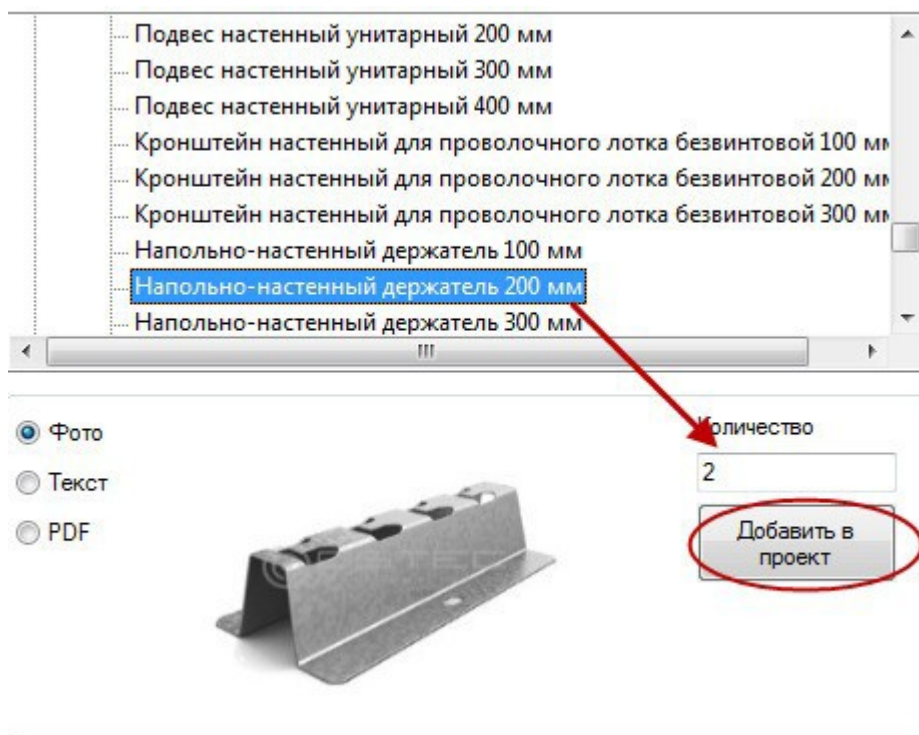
Подвес настенный унитарный 200 мм
Подвес настенный унитарный 300 мм
Подвес настенный унитарный 400 мм
Кронштейн настенный для проволочного лотка безвинтовой 100 мм
Кронштейн настенный для проволочного лотка безвинтовой 200 мм
Кронштейн настенный для проволочного лотка безвинтовой 300 мм
Напольно-настенный держатель 100 мм
Напольно-настенный держатель 200 мм
Напольно-настенный держатель 300 мм

Фото
Текст
PDF

Количество
2
Добавить в проект